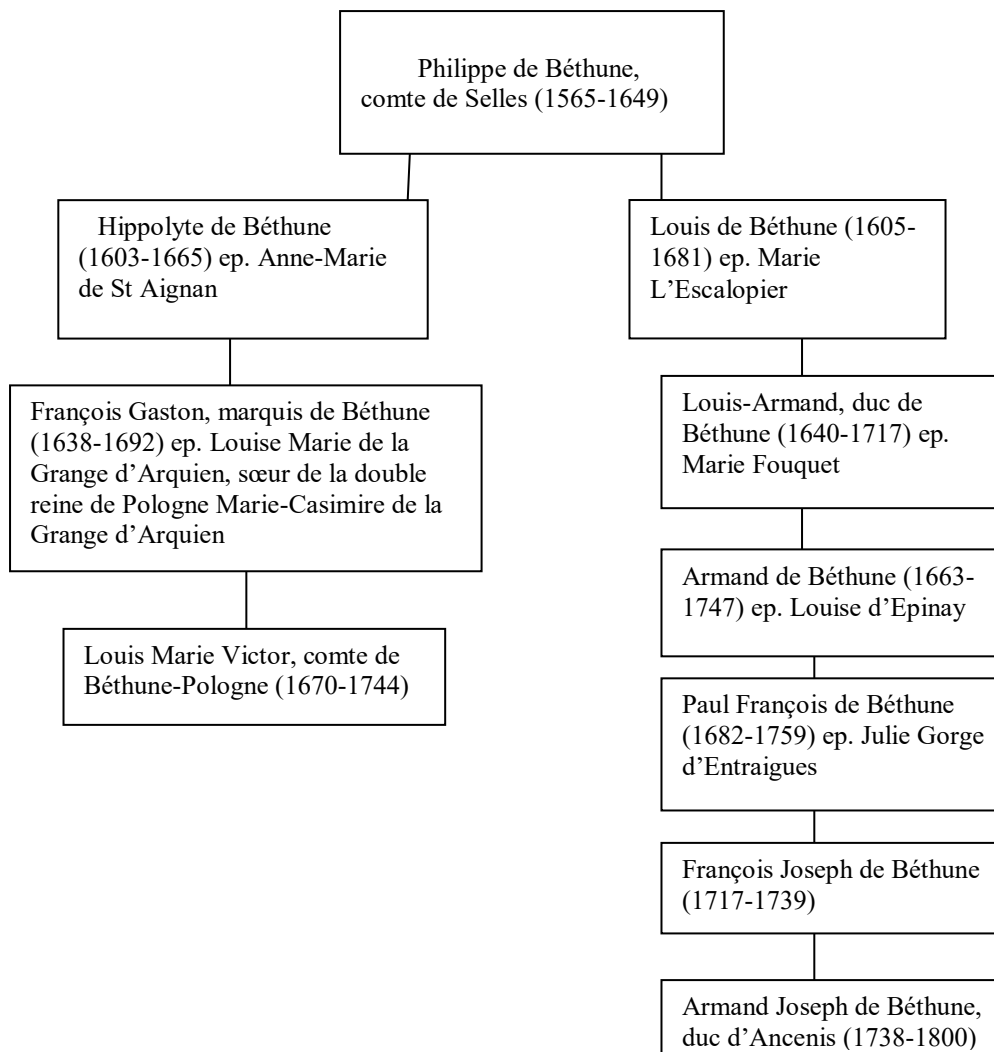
Philippe de Béthune, comte de Selles (1565-1649)

Hippolyte de Béthune (1603-1665) ep. Anne-Marie de St Aignan

Louis de Béthune (1605-1681) ep. Marie L'Escalopier

François Gaston, marquis de Béthune (1638-1692) ep. Louise Marie de la Grange d'Arquien, sœur de la double reine de Pologne Marie-Casimire de la Grange d'Arquien

Louis Marie Victor, comte de Béthune-Pologne (1670-1744)

Louis-Armand, duc de Béthune (1640-1717) ep. Marie Fouquet

Armand de Béthune (1663-1747) ep. Louise d'Epinay

Paul François de Béthune (1682-1759) ep. Julie Gorge d'Entraigues

François Joseph de Béthune (1717-1739)

Armand Joseph de Béthune, duc d'Ancenis (1738-1800)